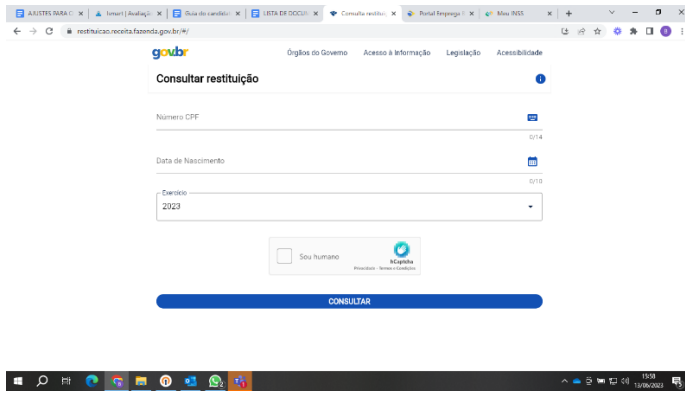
AJUSTES PARA C | 1smart | Avaliação | Guia do candidato | LISTA DE DOCUM | Consulta restitui | Portal Emprego | Meu INSS

restituicao.receita.fazenda.gov.br/#/

gov.br

Órgãos do Governo | Acesso à Informação | Legislação | Acessibilidade

Consultar restituição

Número CPF

0/14

Data de Nascimento

0/10

Exercício

2023

Sou humano

hCaptcha

Privacidade - Termos e Condições

CONSULTAR

15:58
13/06/2023